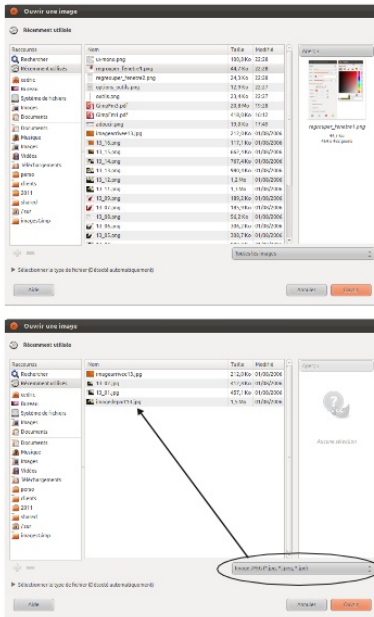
Ouvrir une image

Récemment utilisés

Raccourcis
Rechercher
Récemment utilisés
sadric
Bureau
Système de fichiers
Images
Documents
Documents
Musique
Images
Vidéos
Téléchargements
perso
clients
2011
shared
Creer
ImagesGimp

| Nom | Taille | Modifié |
|---|---|---|
| Un-trans.png | 100,8 Ko | 22:28 |
| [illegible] | 44,7 Ko | 22:28 |
| regrouper_fenetre2.png | 24,3 Ko | 22:28 |
| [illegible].png | 12,9 Ko | 22:27 |
| outils.png | 23,6 Ko | 22:27 |
| Gimp1.pdf | 23,6 Ko | 15:10 |
| Gimp1ml.pdf | 415 Ko | 12:12 |
| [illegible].png | 11,0 Ko | 11:40 |
| Imageactive13.jpg | 212,0 Ko | 01/06/2006 |
| 13_16.png | 117,1 Ko | 01/06/2006 |
| 13_15.png | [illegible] | 01/06/2006 |
| 13_14.png | 767,4 Ko | 01/06/2006 |
| 13_13.png | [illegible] | 01/06/2006 |
| 13_12.png | 1,2 Mo | 01/06/2006 |
| 13_11.png | 1,1 Mo | 01/06/2006 |
| 13_30.png | 100,2 Ko | 01/06/2006 |
| 13_07.jpg | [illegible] | 01/06/2006 |
| 13_05.png | 56,0 Ko | 01/06/2006 |
| 13_04.png | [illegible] | 01/06/2006 |
| 13_03.png | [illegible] | 01/06/2006 |

Aperçu
regrouper_fenetre1.png
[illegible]

Toutes les images

Sélectionner le type de fichier (Détecté automatiquement)

Aide
Annuler
Ouvrir

Ouvrir une image

Récemment utilisés

Raccourcis
Rechercher
Récemment utilisés
sadric
Bureau
Système de fichiers
Images
Documents
Documents
Musique
Images
Vidéos
Téléchargements
perso
clients
2011
shared
Creer
ImagesGimp

| Nom | Taille | Modifié |
|---|---|---|
| Imageactive13.jpg | 212,0 Ko | 01/06/2006 |
| 13_07.jpg | 412,0 Ko | 01/06/2006 |
| 13_01.jpg | 487,1 Ko | 01/06/2006 |
| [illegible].jpg | 1,1 Mo | 01/06/2006 |

Aucune sélection

Image JPEG (*.jpg, *.jpeg, *.jpe)

Sélectionner le type de fichier (Détecté automatiquement)

Aide
Annuler
Ouvrir